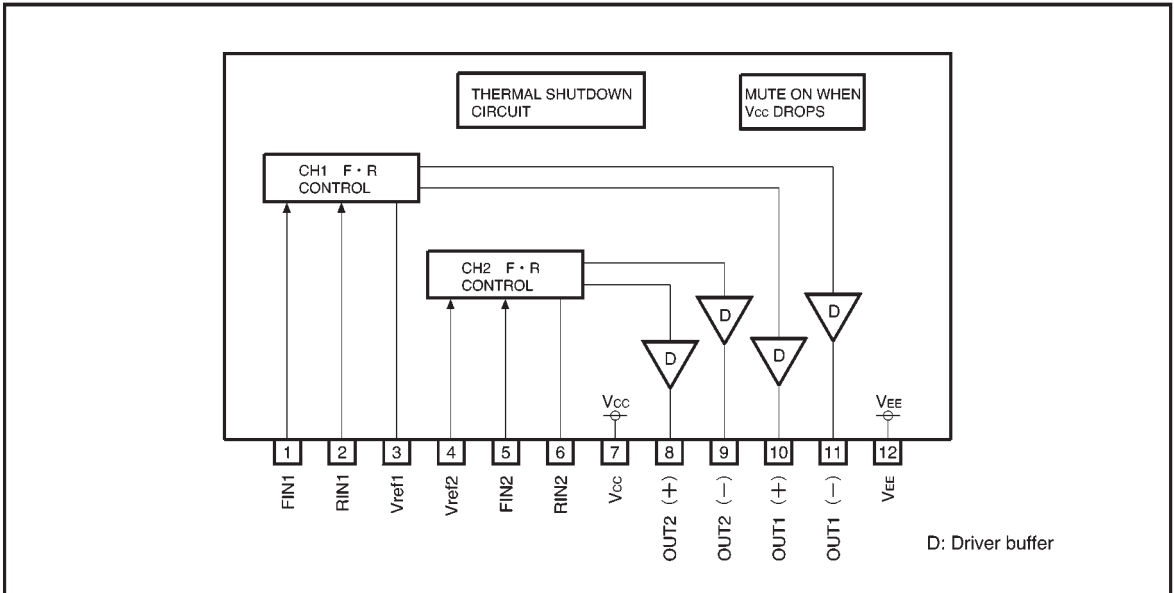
THERMAL SHUTDOWN CIRCUIT

MUTE ON WHEN Vcc DROPS

CH1 F • R CONTROL

CH2 F • R CONTROL

D

D

D

D

Vcc

VEE

1 2 3 4 5 6 7 8 9 10 11 12

FIN1 RIN1 Vref1 Vref2 FIN2 RIN2 Vcc OUT2 (+) OUT2 (−) OUT1 (+) OUT1 (−) VEE

D: Driver buffer